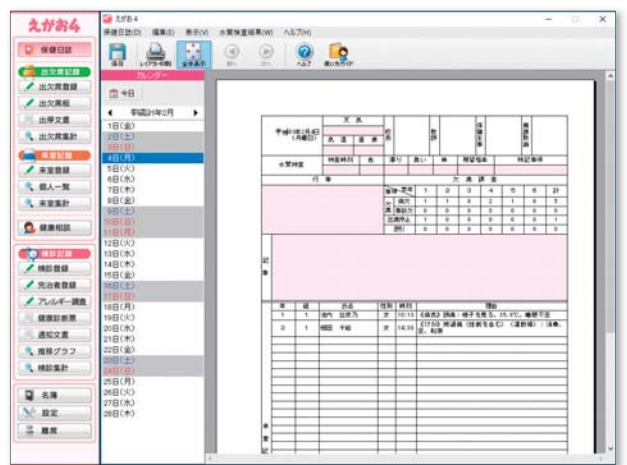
えがおん

えがおん

保健日誌(D) 編集(E) 表示(V) 水質検査結果(W) ヘルプ(H)

保存 レイアウト印刷 全体表示 前へ 次へ ヘルプ 使い方ガイド

保健日誌
出欠席記録
出欠席登録
出欠席簿
出席文書
出欠席集計
来室記録
来室登録
個人一覧
来室集計
健康相談
検診記録
検診登録
完治者登録
アレルギー調査
健康診断票
通知文書
推移グラフ
検診集計
名簿
設定
職員

カレンダー
今日
平成31年2月
1日(金)
2日(土)
3日(日)
4日(月)
5日(火)
6日(水)
7日(木)
8日(金)
9日(土)
10日(日)
11日(月)
12日(火)
13日(水)
14日(木)
15日(金)
16日(土)
17日(日)
18日(月)
19日(火)
20日(水)
21日(木)
22日(金)
23日(土)
24日(日)
25日(月)
26日(火)
27日(水)
28日(木)

| 年 | 組 | 氏名 | 性別 | 時刻 | 理由 |
|---|---|---|---|---|---|
| 1 | 1 | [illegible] | 女 | 10:15 | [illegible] |
| 3 | 1 | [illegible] | 女 | 14:35 | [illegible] |

行事
欠席調査
記事